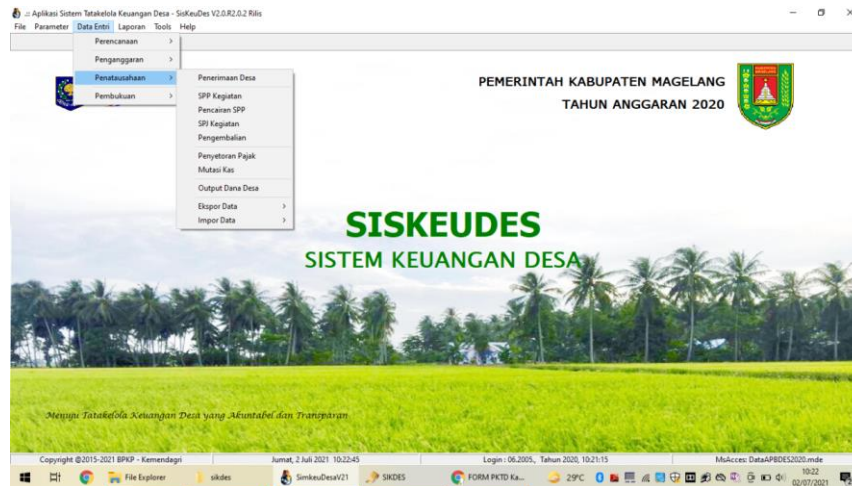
.: Aplikasi Sistem Tatakelola Keuangan Desa - SisKeuDes V2.0.R2.0.2 Rilis
File Parameter Data Entri Laporan Tools Help

Perencanaan
Penganggaran
Penatausahaan
Pembukuan

Penerimaan Desa
SPP Kegiatan
Pencairan SPP
SPJ Kegiatan
Pengembalian
Penyetoran Pajak
Mutasi Kas
Output Dana Desa
Ekspor Data
Impor Data

PEMERINTAH KABUPATEN MAGELANG
TAHUN ANGGARAN 2020

SISKEUDES
SISTEM KEUANGAN DESA

Menuju Tatakelola Keuangan Desa yang Akuntabel dan Transparan

Copyright @2015-2021 BPKP - Kemendagri
Jumat, 2 Juli 2021 10:22:45
Login : 06.2005., Tahun 2020, 10:21:15
MsAcces: DataAPBDES2020.mde

File Explorer
sikdes
SimkeuDesaV21
SIKDES
FORM PKTD Ka...
29°C
10:22
02/07/2021